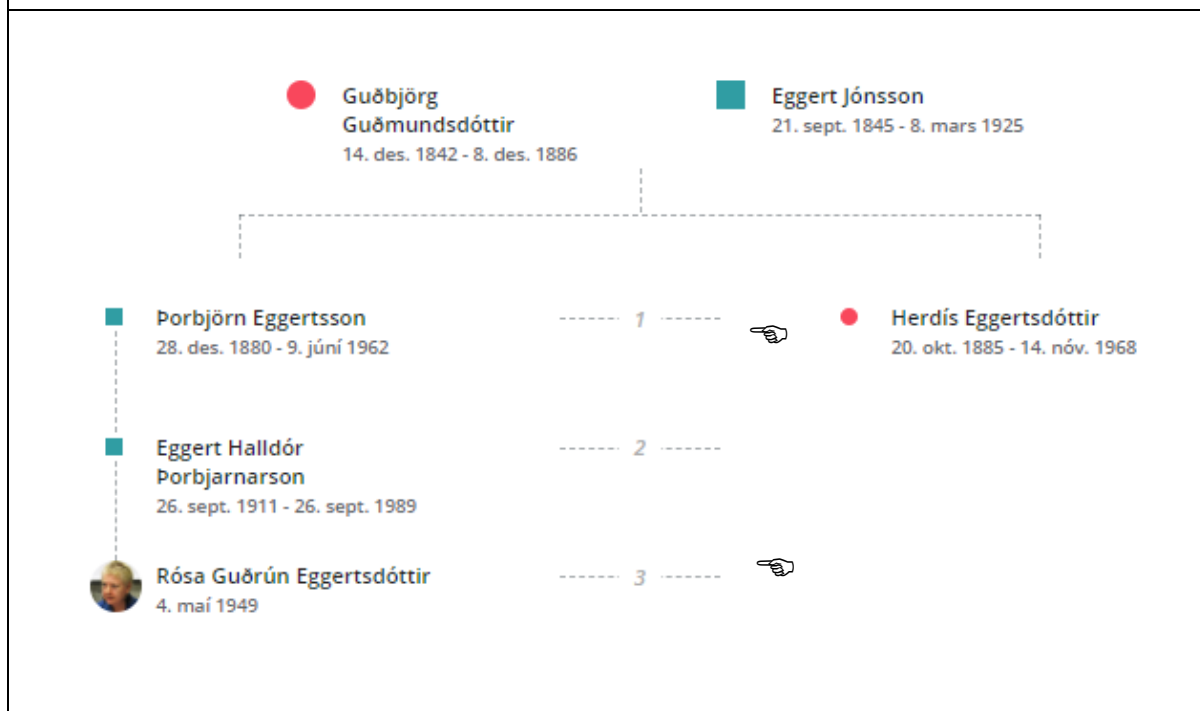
Guðbjörg Guðmundsdóttir
14. des. 1842 - 8. des. 1886

Eggert Jónsson
21. sept. 1845 - 8. mars 1925

Þorbjörn Eggertsson
28. des. 1880 - 9. júní 1962

1

Herdís Eggertsdóttir
20. okt. 1885 - 14. nóv. 1968

Eggert Halldór Þorbjarnarson
26. sept. 1911 - 26. sept. 1989

2

Rósa Guðrún Eggertsdóttir
4. maí 1949

3